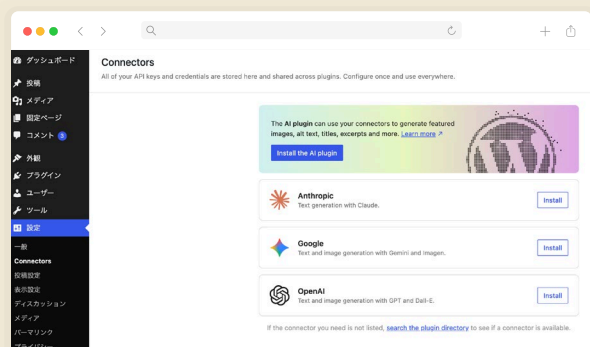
ダッシュボード
投稿
メディア
固定ページ
コメント 3
外観
プラグイン
ユーザー
ツール
設定
一般
Connectors
投稿設定
表示設定
ディスカッション
メディア
パーマリンク
プライバシー

Connectors
All of your API keys and credentials are stored here and shared across plugins. Configure once and use everywhere.

The AI plugin can use your connectors to generate featured images, alt text, titles, excerpts and more. Learn more ↗
Install the AI plugin

Anthropic
Text generation with Claude.
Install

Google
Text and image generation with Gemini and Imagen.
Install

OpenAI
Text and image generation with GPT and Dall-E.
Install

If the connector you need is not listed, search the plugin directory to see if a connector is available.